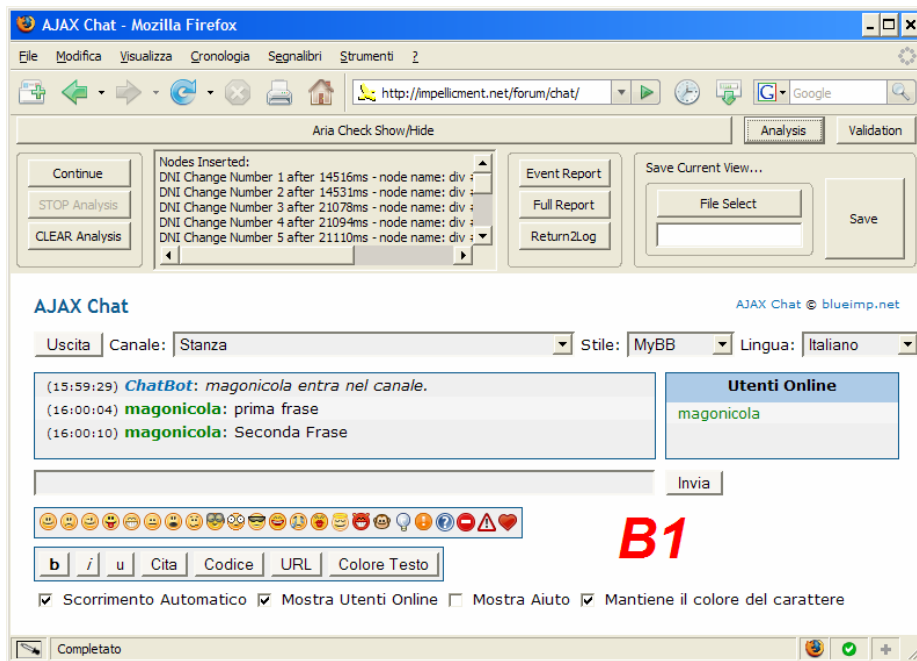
AJAX Chat - Mozilla Firefox

File Modifica Visualizza Cronologia Segnalibri Strumenti ?

http://impellicment.net/forum/chat/

Google

Aria Check Show/Hide

Analysis

Validation

Continue

STOP Analysis

CLEAR Analysis

Nodes Inserted:
DNI Change Number 1 after 14516ms - node name: div a
DNI Change Number 2 after 14531ms - node name: div a
DNI Change Number 3 after 21078ms - node name: div a
DNI Change Number 4 after 21094ms - node name: div a
DNI Change Number 5 after 21110ms - node name: div a

Event Report

Full Report

Return2Log

Save Current View...

File Select

Save

AJAX Chat

AJAX Chat © blueimp.net

Uscita Canale: Stanza Stile: MyBB Lingua: Italiano

(15:59:29) ChatBot: magonicola entra nel canale.
(16:00:04) magonicola: prima frase
(16:00:10) magonicola: Seconda Frase

Utenti Online

magonicola

Invia

B1

b i u Cita Codice URL Colore Testo

Scorrimento Automatico Mostra Utenti Online Mostra Aiuto Mantiene il colore del carattere

Completato